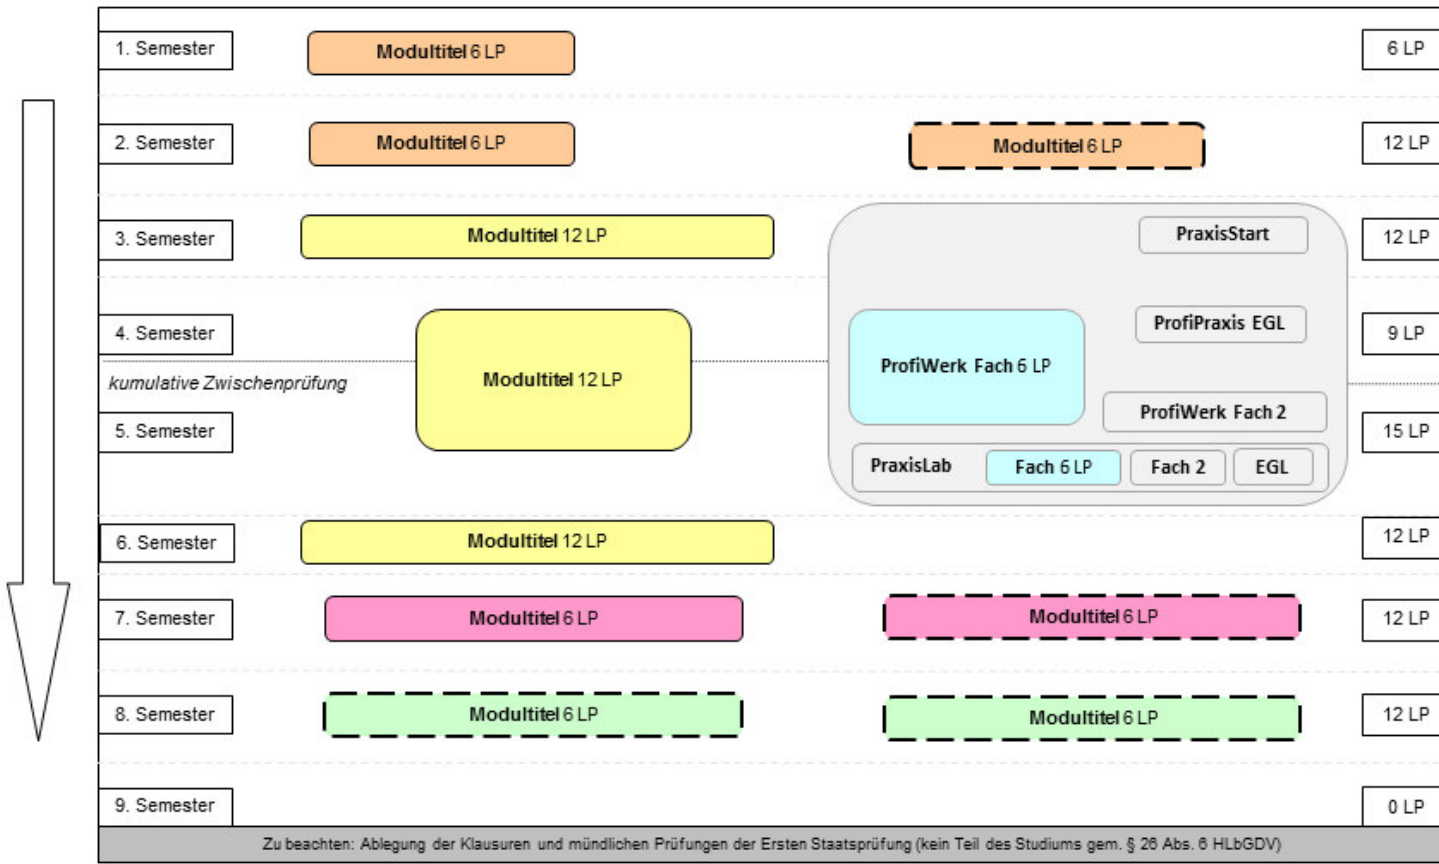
1. Semester

Modultitel 6 LP

6 LP

2. Semester

Modultitel 6 LP

Modultitel 6 LP

12 LP

3. Semester

Modultitel 12 LP

PraxisStart

12 LP

4. Semester

ProfiPraxis EGL

9 LP

kumulative Zwischenprüfung

Modultitel 12 LP

ProfiWerk Fach 6 LP

ProfiWerk Fach 2

5. Semester

15 LP

PraxisLab

Fach 6 LP

Fach 2

EGL

6. Semester

Modultitel 12 LP

12 LP

7. Semester

Modultitel 6 LP

Modultitel 6 LP

12 LP

8. Semester

Modultitel 6 LP

Modultitel 6 LP

12 LP

9. Semester

0 LP

Zu beachten: Ablegung der Klausuren und mündlichen Prüfungen der Ersten Staatsprüfung (kein Teil des Studiums gem. § 26 Abs. 6 HLbGDV)